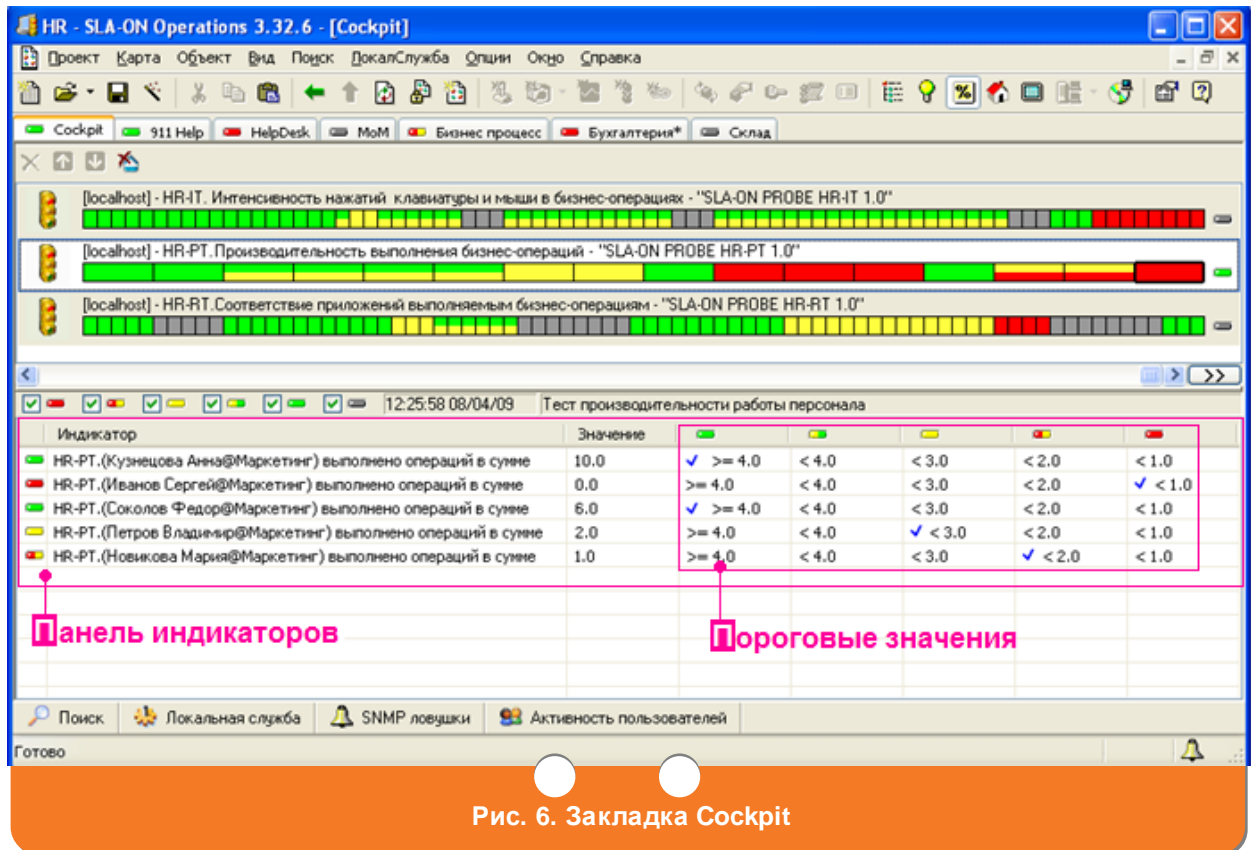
HR - SLA-ON Operations 3.32.6 - [Cockpit]

Проект Карта Объект Вид Поиск ЛокалСлужба Опции Окно Справка

Cockpit | 911 Help | HelpDesk | MoM | Бизнес процесс | Бухгалтерия* | Склад

[localhost] - HR-IT. Интенсивность нажатий клавиатуры и мыши в бизнес-операциях - "SLA-ON PROBE HR-IT 1.0"

[localhost] - HR-PT. Производительность выполнения бизнес-операций - "SLA-ON PROBE HR-PT 1.0"

[localhost] - HR-RT. Соответствие приложений выполняемым бизнес-операциям - "SLA-ON PROBE HR-RT 1.0"

12:25:58 08/04/09 Тест производительности работы персонала

| Индикатор | Значение | | | | | |
|---|---|---|---|---|---|---|
| HR-PT.(Кузнецова Анна@Маркетинг) выполнено операций в сумме | 10.0 | ✓ >= 4.0 | < 4.0 | < 3.0 | < 2.0 | < 1.0 |
| HR-PT.(Иванов Сергей@Маркетинг) выполнено операций в сумме | 0.0 | >= 4.0 | < 4.0 | < 3.0 | < 2.0 | ✓ < 1.0 |
| HR-PT.(Соколов Федор@Маркетинг) выполнено операций в сумме | 6.0 | ✓ >= 4.0 | < 4.0 | < 3.0 | < 2.0 | < 1.0 |
| HR-PT.(Петров Владимир@Маркетинг) выполнено операций в сумме | 2.0 | >= 4.0 | < 4.0 | ✓ < 3.0 | < 2.0 | < 1.0 |
| HR-PT.(Новикова Мария@Маркетинг) выполнено операций в сумме | 1.0 | >= 4.0 | < 4.0 | < 3.0 | ✓ < 2.0 | < 1.0 |

Панель индикаторов

Пороговые значения

Поиск | Локальная служба | SNMP ловушки | Активность пользователей

Готово

Рис. 6. Закладка Cockpit